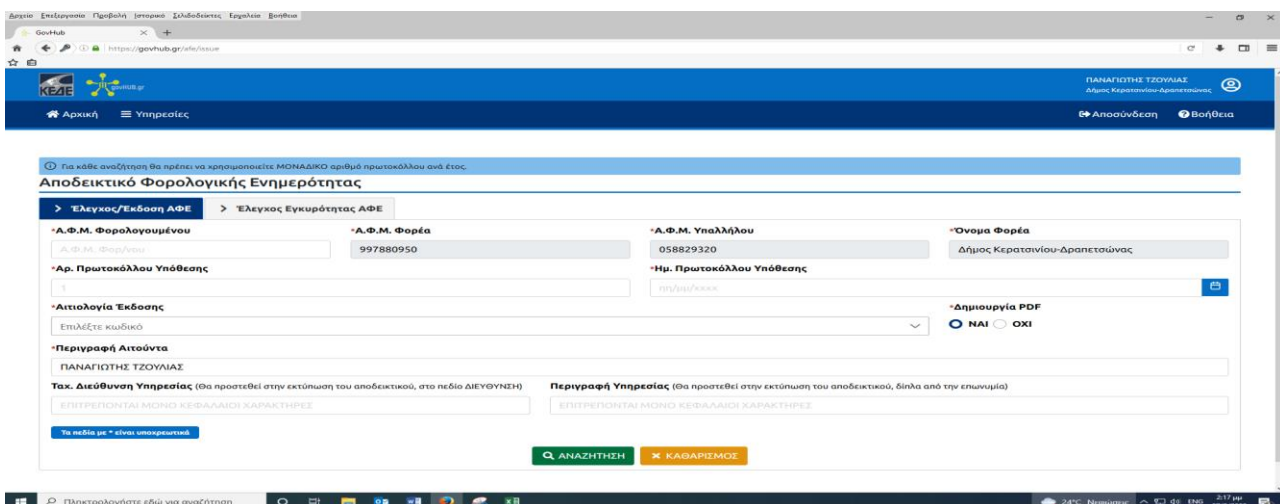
Αρχείο Επεξεργασία Προβολή Ιστορικό Σελιδοδείκτες Εργαλεία Βοήθεια

GovHub

https://govhub.gr/afe/issue

ΚΕΔΕ govHUB.gr

ΠΑΝΑΓΙΩΤΗΣ ΤΖΟΥΛΙΑΣ
Δήμος Κερατσινίου-Δραπετσώνας

Αρχική Υπηρεσίες

Αποσύνδεση Βοήθεια

Για κάθε αναζήτηση θα πρέπει να χρησιμοποιείτε ΜΟΝΑΔΙΚΟ αριθμό πρωτοκόλλου ανά έτος.

Αποδεικτικό Φορολογικής Ενημερότητας

> Έλεγχος/Έκδοση ΑΦΕ > Έλεγχος Εγκυρότητας ΑΦΕ

*Α.Φ.Μ. Φορολογουμένου
Α.Φ.Μ. Φορ/νου

*Α.Φ.Μ. Φορέα
997880950

*Α.Φ.Μ. Υπαλλήλου
058829320

*Όνομα Φορέα
Δήμος Κερατσινίου-Δραπετσώνας

*Αρ. Πρωτοκόλλου Υπόθεσης
1

*Ημ. Πρωτοκόλλου Υπόθεσης
ηη/μμ/εεεε

*Αιτιολογία Έκδοσης
Επιλέξτε κωδικό

*Δημιουργία PDF
ΝΑΙ ΟΧΙ

*Περιγραφή Αιτούντα
ΠΑΝΑΓΙΩΤΗΣ ΤΖΟΥΛΙΑΣ

Ταχ. Διεύθυνση Υπηρεσίας (Θα προστεθεί στην εκτύπωση του αποδεικτικού, στο πεδίο ΔΙΕΥΘΥΝΣΗ)
ΕΠΙΤΡΕΠΟΝΤΑΙ ΜΟΝΟ ΚΕΦΑΛΑΙΟΙ ΧΑΡΑΚΤΗΡΕΣ

Περιγραφή Υπηρεσίας (Θα προστεθεί στην εκτύπωση του αποδεικτικού, δίπλα από την επωνυμία)
ΕΠΙΤΡΕΠΟΝΤΑΙ ΜΟΝΟ ΚΕΦΑΛΑΙΟΙ ΧΑΡΑΚΤΗΡΕΣ

Τα πεδία με * είναι υποχρεωτικά

ΑΝΑΖΗΤΗΣΗ ΚΑΘΑΡΙΣΜΟΣ

Πληκτρολογήστε εδώ για αναζήτηση

24°C Νεφώσεις ENG 2:17 μμ